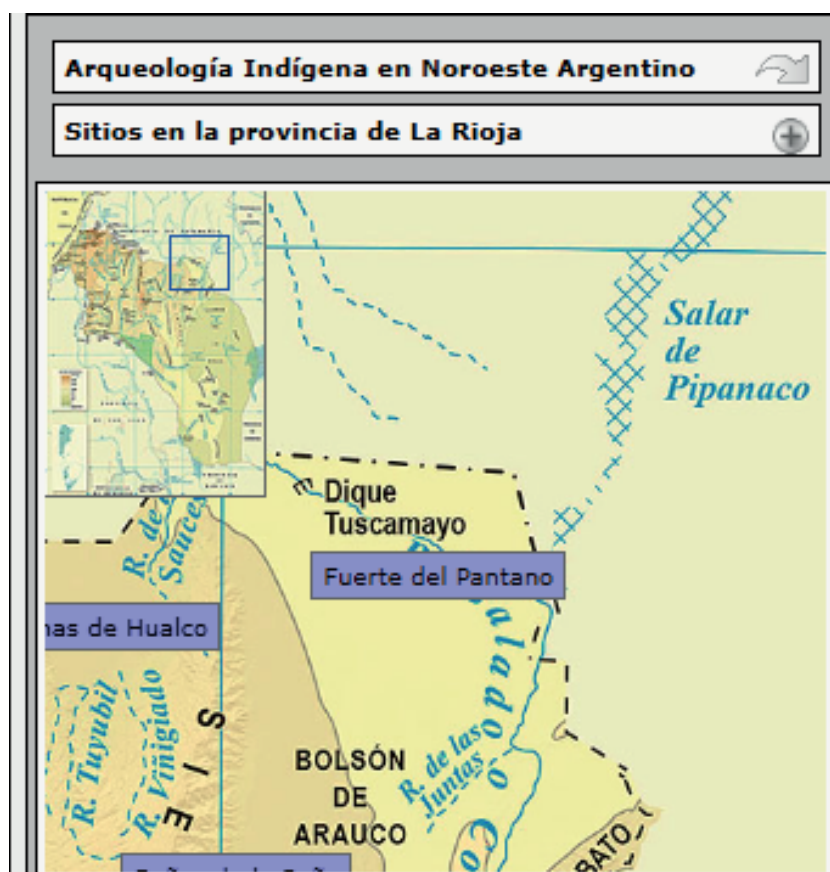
Arqueología Indígena en Noroeste Argentino

Sitios en la provincia de La Rioja

Salar de Pipanaco

Dique Tuscamayo

R. de los Sauces

Fuerte del Pantano

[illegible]nas de Hualco

R. Tuyubil

R. Vinigiado

S I E

BOLSÓN DE ARAUCO

R. de las Juntas

Co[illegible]lado

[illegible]BATO

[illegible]